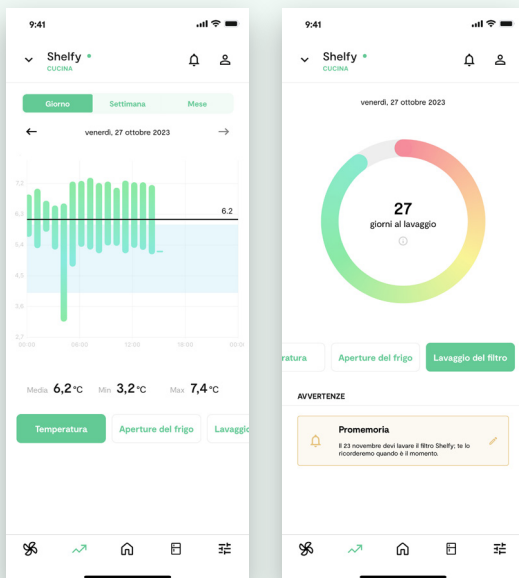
9:41

Shelfy
CUCINA

Giorno | Settimana | Mese

venerdì, 27 ottobre 2023

7.2
6.3
5.4
4.5
3.6
2.7
00:00 06:00 12:00 18:00 00:00

6.2

Media 6,2 °C  Min 3,2 °C  Max 7,4 °C

Temperatura | Aperture del frigo | Lavaggi

9:41

Shelfy
CUCINA

venerdì, 27 ottobre 2023

27
giorni al lavaggio

ratura | Aperture del frigo | Lavaggio del filtro

AVVERTENZE

Promemoria
Il 23 novembre devi lavare il filtro Shelfy; te lo ricorderemo quando è il momento.